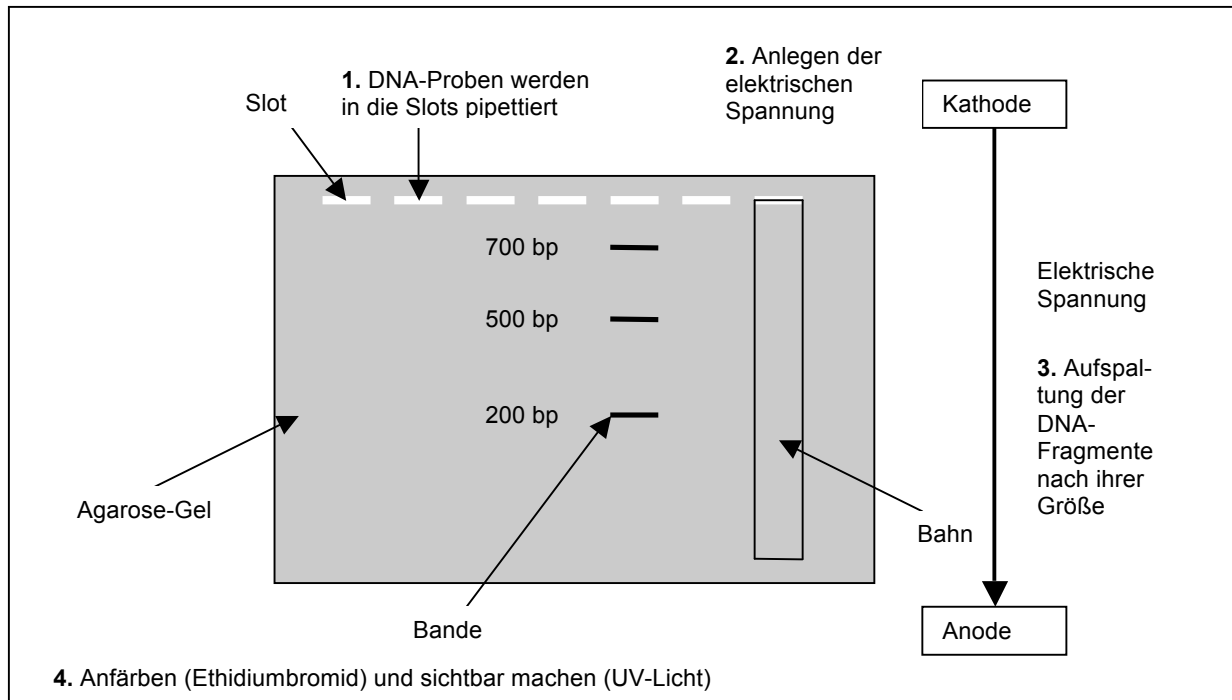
Slot

1. DNA-Proben werden in die Slots pipettiert

2. Anlegen der elektrischen Spannung

Kathode

700 bp

500 bp

200 bp

Elektrische Spannung

3. Aufspaltung der DNA-Fragmente nach ihrer Größe

Agarose-Gel

Bahn

Bande

Anode

4. Anfärben (Ethidiumbromid) und sichtbar machen (UV-Licht)